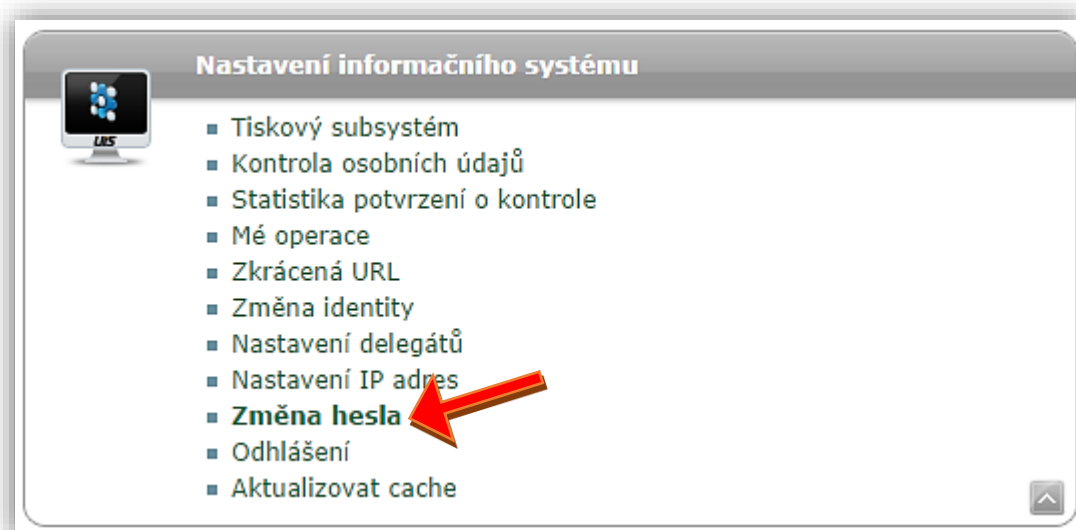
UIS

Nastavení informačního systému

- Tiskový subsystém
- Kontrola osobních údajů
- Statistika potvrzení o kontrole
- Mé operace
- Zkrácená URL
- Změna identity
- Nastavení delegátů
- Nastavení IP adres
- **Změna hesla**
- Odhlášení
- Aktualizovat cache